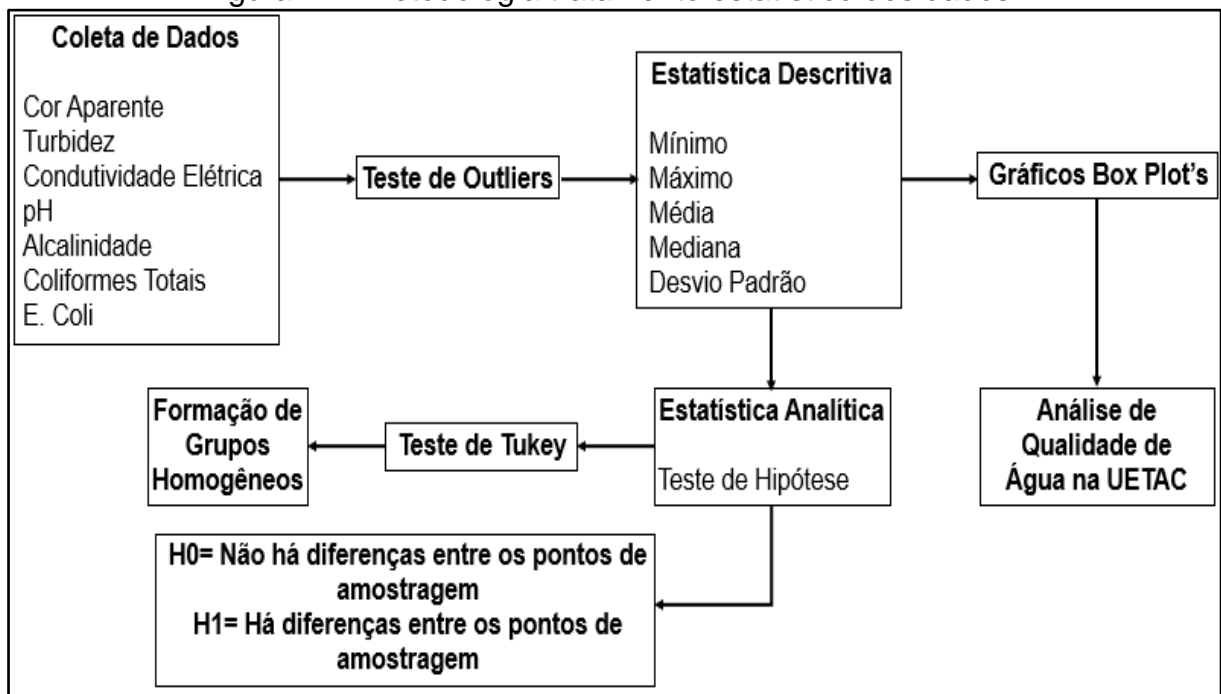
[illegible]

Coleta de Dados

Cor Aparente
Turbidez
Condutividade Elétrica
pH
Alcalinidade
Coliformes Totais
E. Coli

Teste de Outliers

Estatística Descritiva

Mínimo
Máximo
Média
Mediana
Desvio Padrão

Gráficos Box Plot's

Estatística Analítica

Teste de Hipótese

Teste de Tukey

Formação de Grupos Homogêneos

Análise de Qualidade de Água na UETAC

H0= Não há diferenças entre os pontos de amostragem
H1= Há diferenças entre os pontos de amostragem